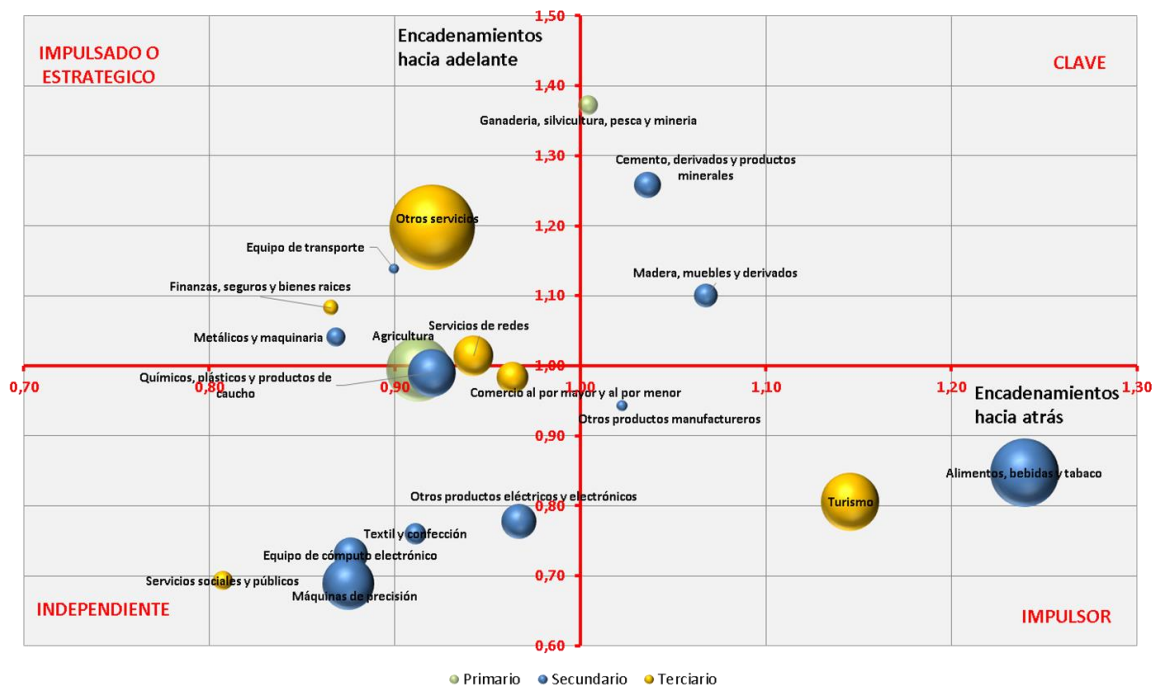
IMPULSADO O ESTRATEGICO

Encadenamientos hacia adelante

CLAVE

1,50

1,40

1,30

1,20

1,10

1,00

0,90

0,80

0,70

0,60

Ganaderia, silvicultura, pesca y mineria

Cemento, derivados y productos minerales

Otros servicios

Equipo de transporte

Madera, muebles y derivados

Finanzas, seguros y bienes raices

Servicios de redes

Metálicos y maquinaria

Agricultura

0,70

0,80

0,90

1,00

1,10

1,20

1,30

Químicos, plásticos y productos de caucho

Comercio al por mayor y al por menor

Encadenamientos hacia atrás

Otros productos manufactureros

Alimentos, bebidas y tabaco

Otros productos eléctricos y electrónicos

Turismo

Textil y confección

Equipo de cómputo electrónico

Servicios sociales y públicos

Máquinas de precisión

INDEPENDIENTE

IMPULSOR

Primario Secundario Terciario